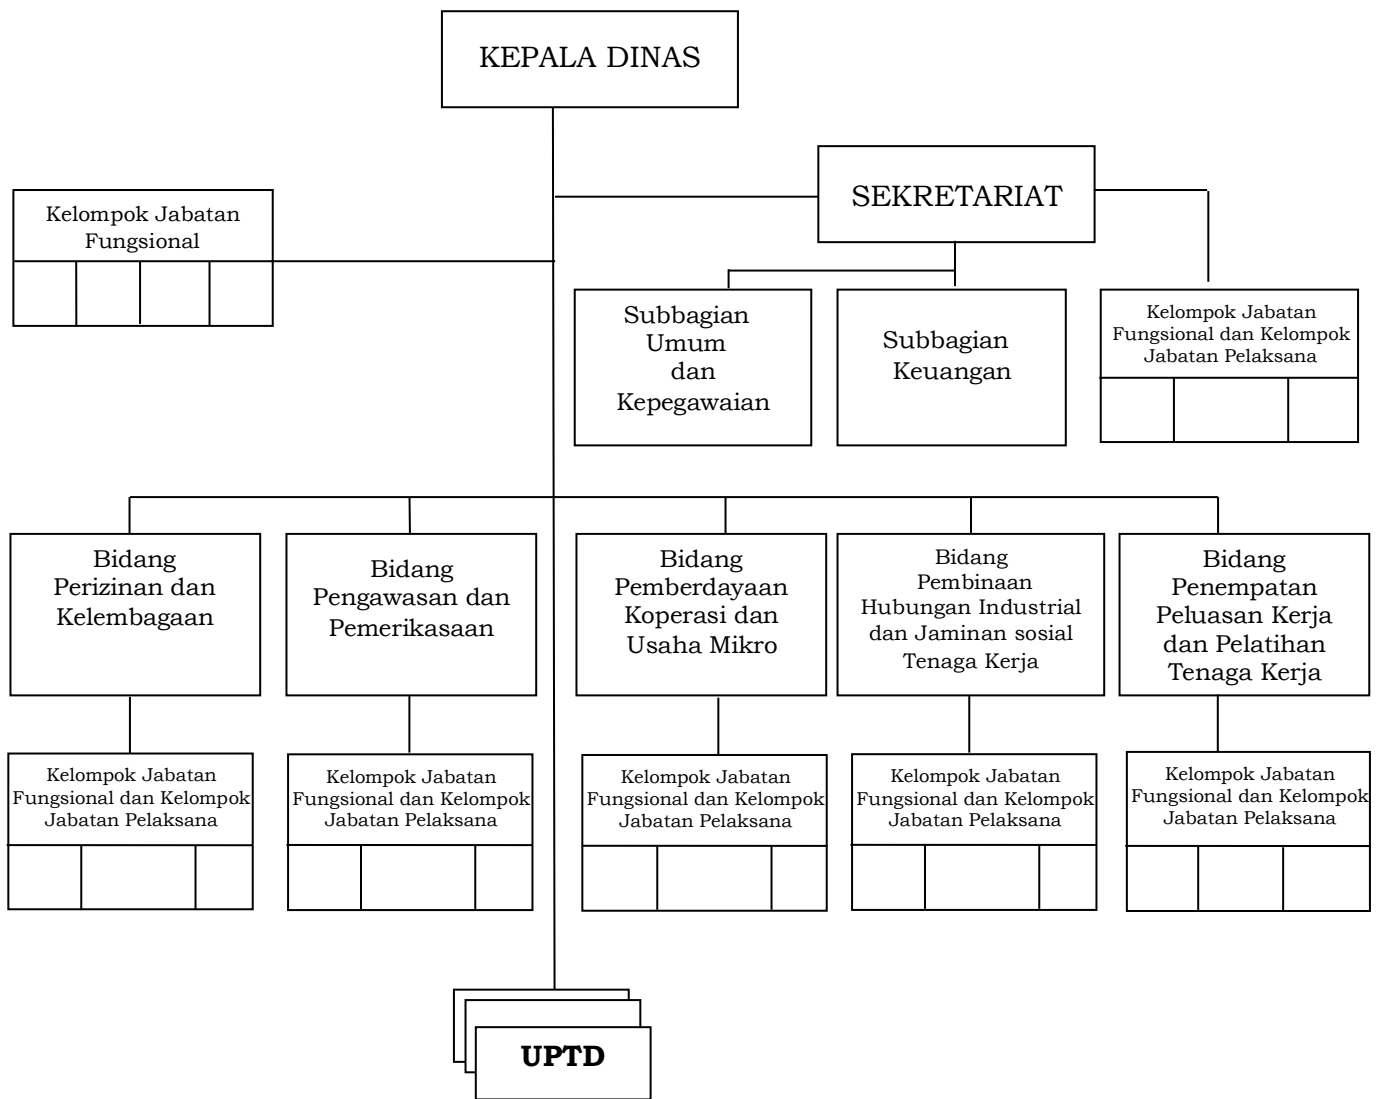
KEPALA DINAS

Kelompok Jabatan Fungsional

SEKRETARIAT

Subbagian Umum dan Kepegawaian

Subbagian Keuangan

Kelompok Jabatan Fungsional dan Kelompok Jabatan Pelaksana

Bidang Perizinan dan Kelembagaan

Bidang Pengawasan dan Pemerikasaan

Bidang Pemberdayaan Koperasi dan Usaha Mikro

Bidang Pembinaan Hubungan Industrial dan Jaminan sosial Tenaga Kerja

Bidang Penempatan Peluasan Kerja dan Pelatihan Tenaga Kerja

Kelompok Jabatan Fungsional dan Kelompok Jabatan Pelaksana

Kelompok Jabatan Fungsional dan Kelompok Jabatan Pelaksana

Kelompok Jabatan Fungsional dan Kelompok Jabatan Pelaksana

Kelompok Jabatan Fungsional dan Kelompok Jabatan Pelaksana

Kelompok Jabatan Fungsional dan Kelompok Jabatan Pelaksana

UPTD